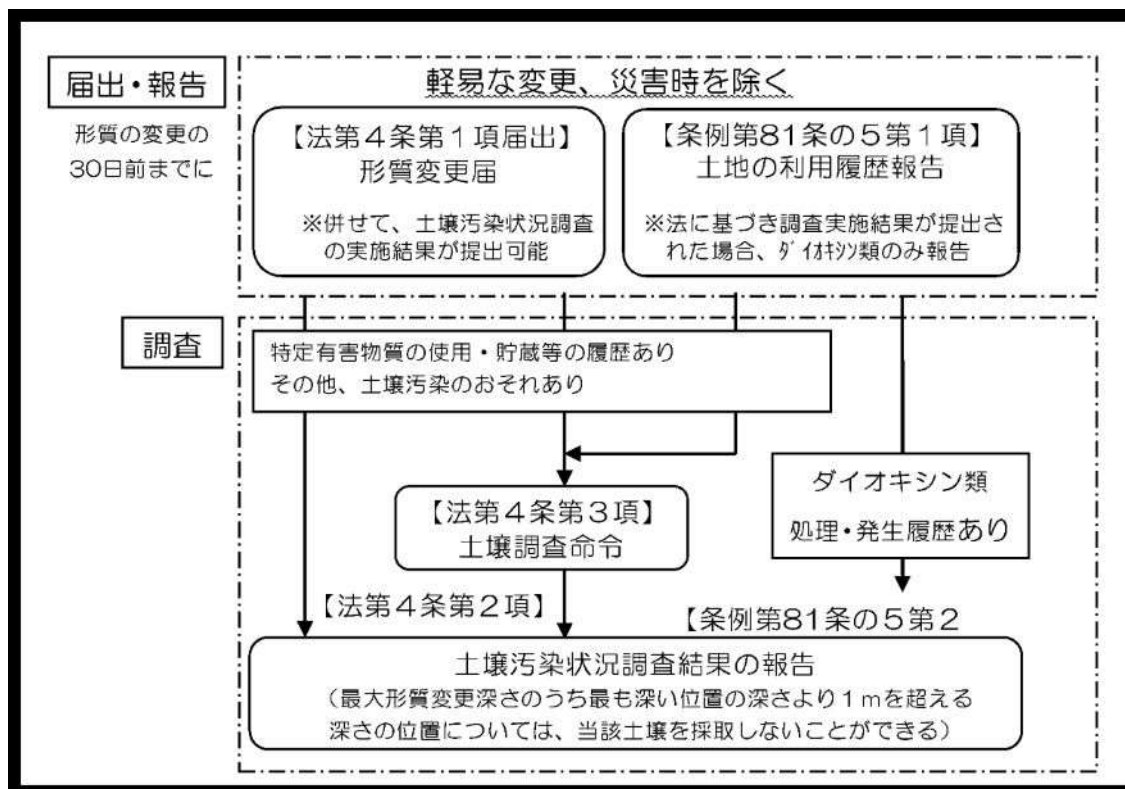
届出・報告

形質の変更の30日前までに

軽易な変更、災害時を除く

【法第４条第１項届出】
形質変更届
※併せて、土壌汚染状況調査の実施結果が提出可能

【条例第81条の５第１項】
土地の利用履歴報告
※法に基づき調査実施結果が提出された場合、ﾀﾞｲｵｷｼﾝ類のみ報告

調査

特定有害物質の使用・貯蔵等の履歴あり
その他、土壌汚染のおそれあり

ダイオキシン類
処理・発生履歴あり

【法第４条第３項】
土壌調査命令

【法第４条第２項】

【条例第81条の５第２

土壌汚染状況調査結果の報告
（最大形質変更深さのうち最も深い位置の深さより１ｍを超える深さの位置については、当該土壌を採取しないことができる）